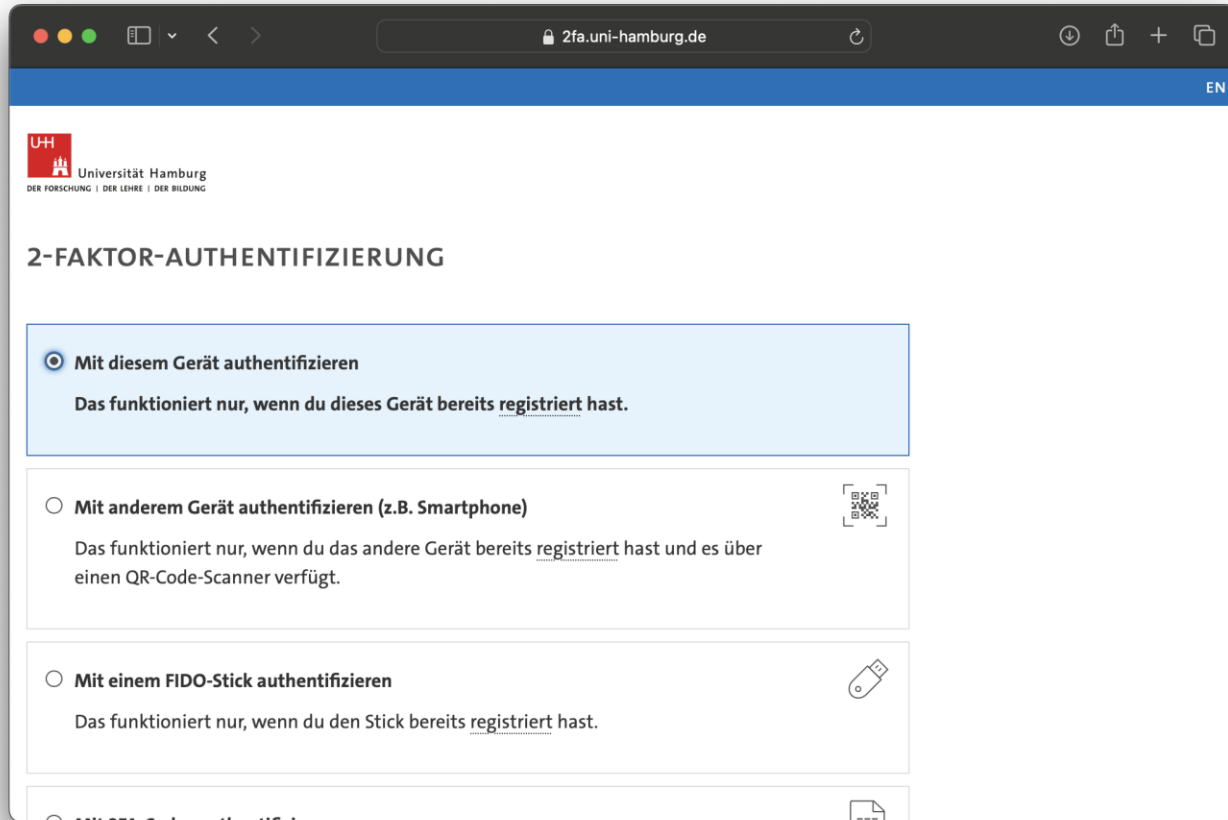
2fa.uni-hamburg.de

EN

UHH
Universität Hamburg
DER FORSCHUNG | DER LEHRE | DER BILDUNG

2-FAKTOR-AUTHENTIFIZIERUNG

Mit diesem Gerät authentifizieren

Das funktioniert nur, wenn du dieses Gerät bereits registriert hast.

Mit anderem Gerät authentifizieren (z.B. Smartphone)

Das funktioniert nur, wenn du das andere Gerät bereits registriert hast und es über einen QR-Code-Scanner verfügt.

Mit einem FIDO-Stick authentifizieren

Das funktioniert nur, wenn du den Stick bereits registriert hast.

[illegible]